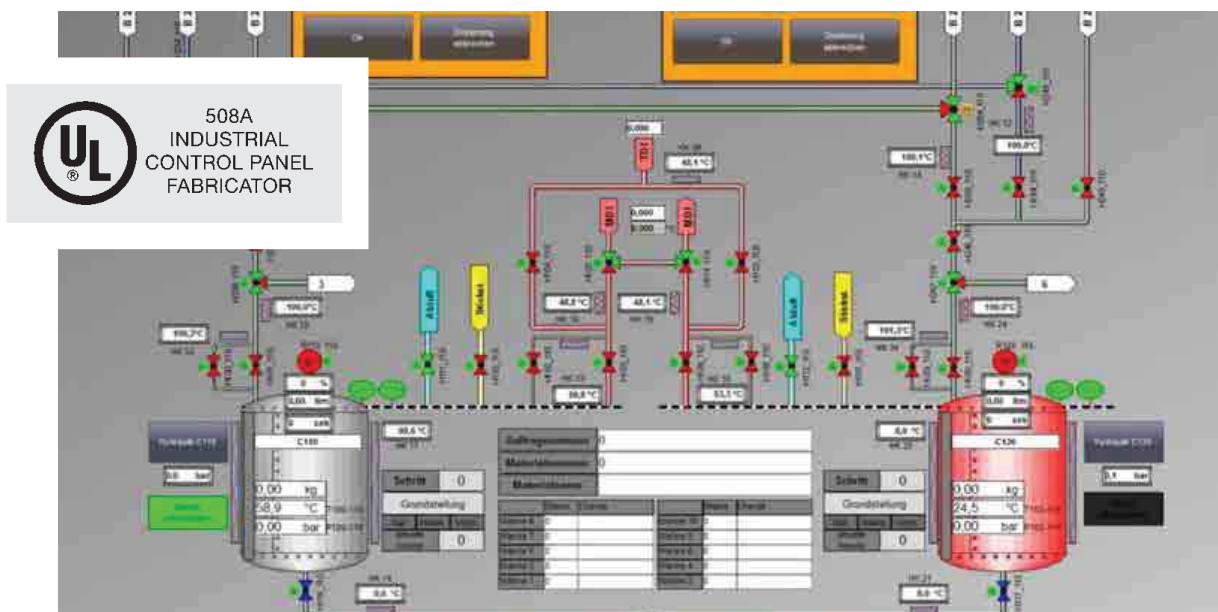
508A
INDUSTRIAL
CONTROL PANEL
FABRICATOR

0,000
40,1 °C
100,1°C
100,0°C
0,000
0,000
3
6
100,0°C
100,0°C
40,0 °C
40,1 °C
100,2°C
101,2°C
Abluft
Stickst
Abluft
Stickst
50,0 °C
53,1 °C
0 %
0,00
0
0 %
0,00
0
C100
C120
99,6 °C
-0,0 °C
Schritt
0
Grundstellung
0
Schritt
0
Grundstellung
0
0,00 kg
58,9 °C
0,00 bar
0,00 kg
24,5 °C
0,00 bar
0
0
0
0,0 bar
0,1 bar
0,0 °C
0,0 °C